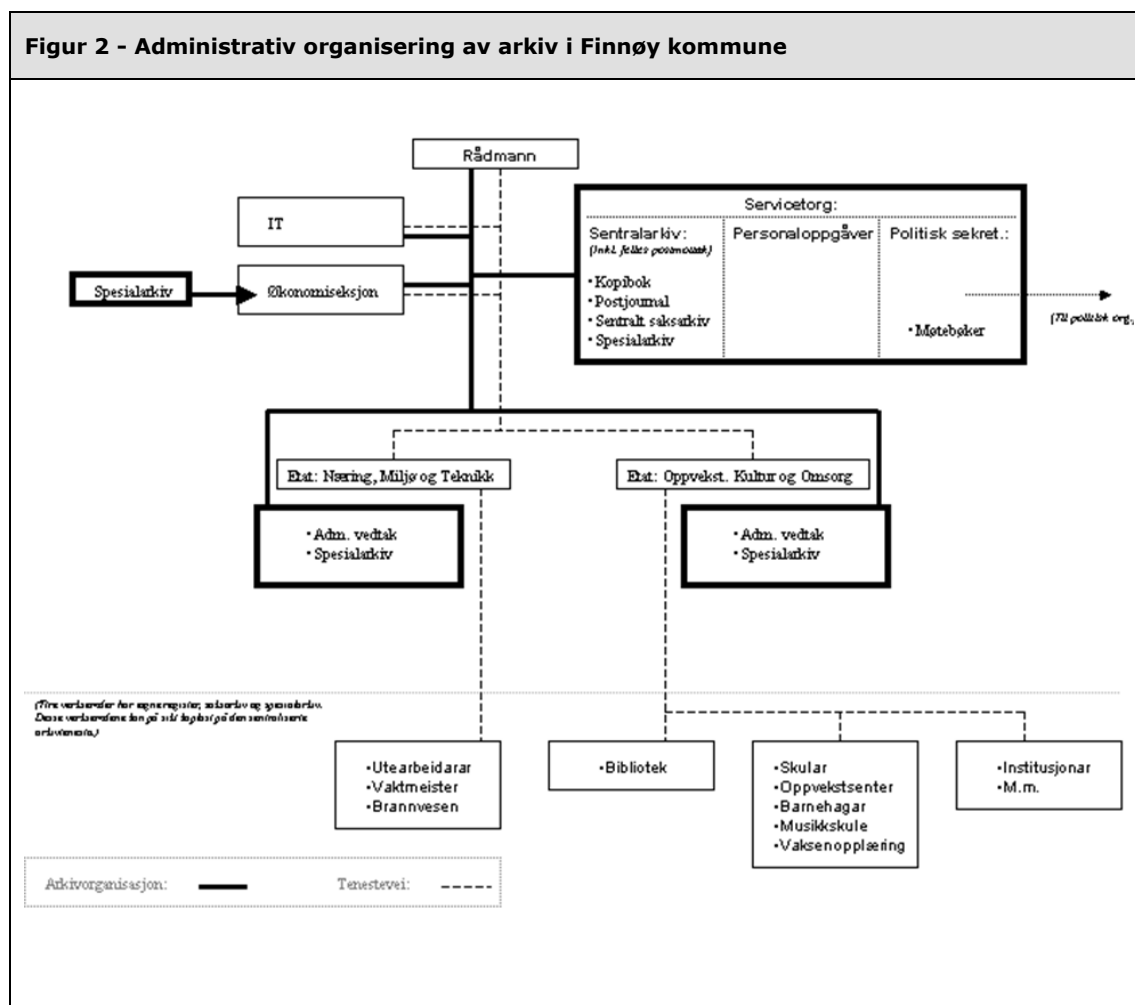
Figur 2 - Administrativ organisering av arkiv i Finnøy kommune

Rådmann

IT

Spesialarkiv

Økonomiseksjon

Servicetorg:

Sentralarkiv:
(Inkl. felles postmottak)

• Kopibok
• Postjournal
• Sentralt saksarkiv
• Spesialarkiv

Personaloppgåver

Politisk sekret.:

• Møtebøker

(Til politisk org.)

Etat: Næring, Miljø og Teknikk

Etat: Oppvekst, Kultur og Omsorg

• Adm. vedtak
• Spesialarkiv

• Adm. vedtak
• Spesialarkiv

(Tire verksemder har egne register, saksarkiv og spesialarkiv. Desse verksemdene kan på sikt koplast på den sentraliserte arkivtenesta.)

•Utearbeidarar
•Vaktmeister
•Brannvesen

•Bibliotek

•Skular
•Oppvekstsenter
•Barnehagar
•Musikkskule
•Vaksenopplæring

•Institusjonar
•M.m.

Arkivorganisasjon:

Tenestevei: